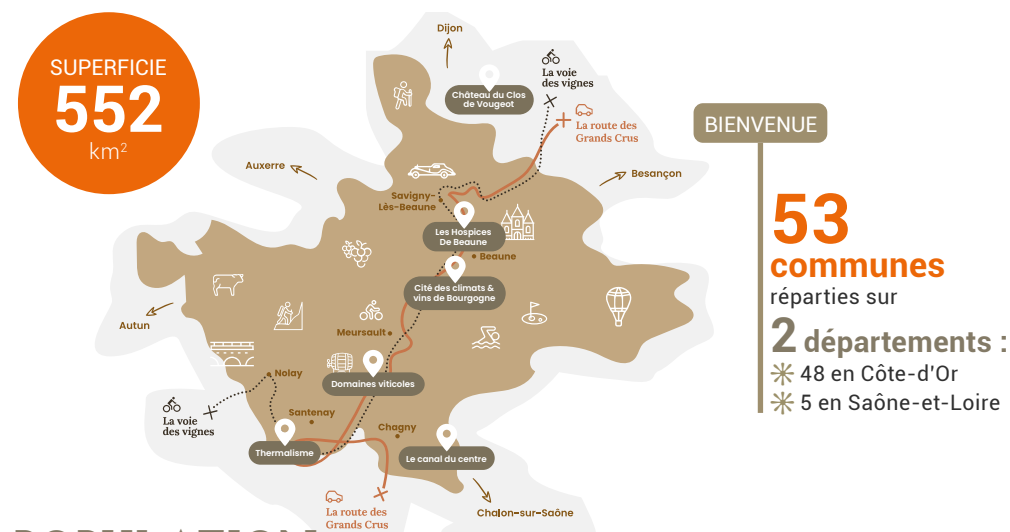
SUPERFICIE
552
km$^2$

Dijon

La voie des vignes

Château du Clos de Vougeot

La route des Grands Crus

Auxerre

Besançon

Savigny-Lès-Beaune

Les Hospices De Beaune

Beaune

Cité des climats & vins de Bourgogne

Autun

Meursault

Nolay

Domaines viticoles

La voie des vignes

Santenay

Chagny

Thermalisme

Le canal du centre

La route des Grands Crus

Chalon-sur-Saône

BIENVENUE

53 communes
réparties sur
2 départements :
48 en Côte-d'Or
5 en Saône-et-Loire

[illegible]